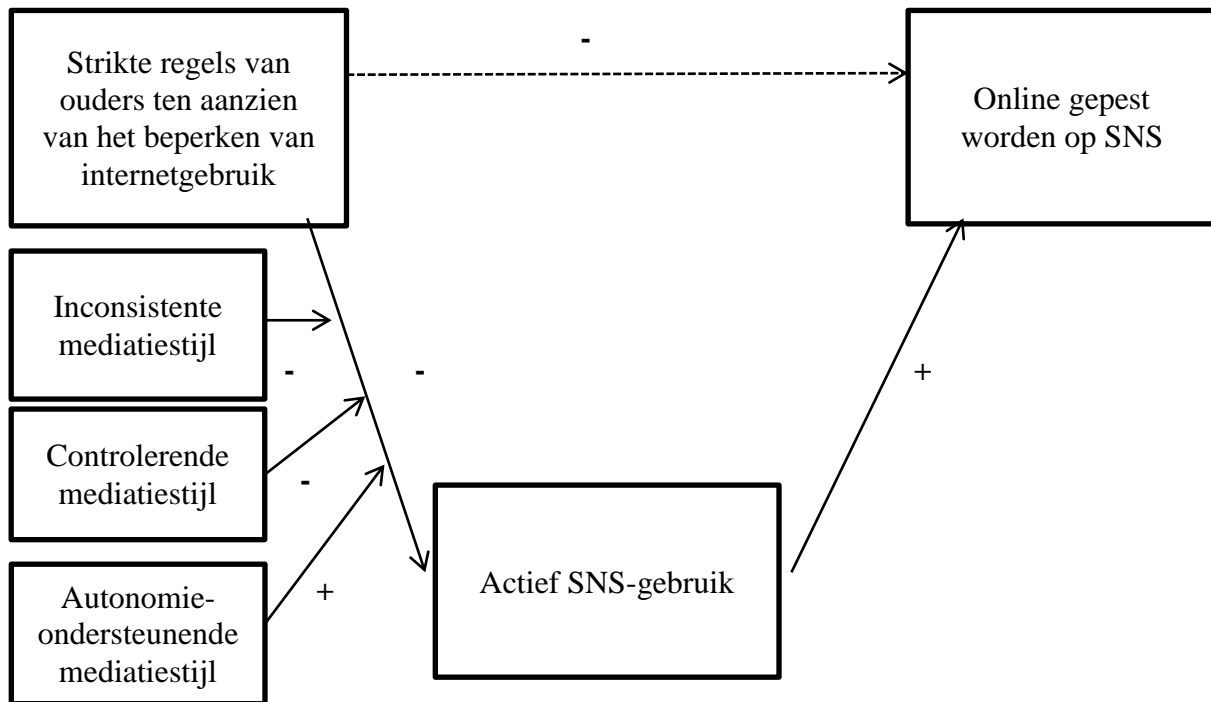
Strikte regels van ouders ten aanzien van het beperken van internetgebruik

-

Online gepest worden op SNS

Inconsistente mediatiestijl

-

-

+

Controlerende mediatiestijl

-

Autonomie-ondersteunende mediatiestijl

+

Actief SNS-gebruik